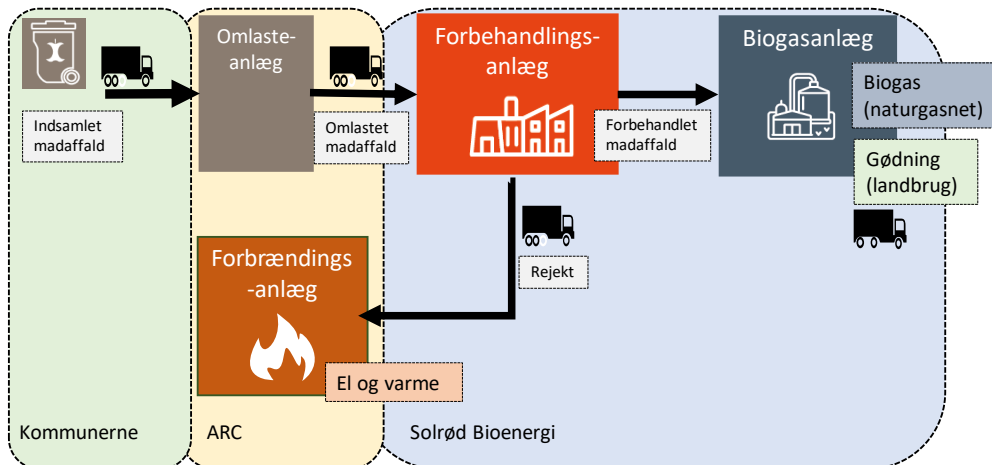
Indsamlet madaffald

Omlaste-anlæg

Omlastet madaffald

Forbehandlings-anlæg

Forbehandlet madaffald

Biogasanlæg

Biogas (naturgasnet)

Gødning (landbrug)

Rejekt

Forbrændings-anlæg

El og varme

Kommunerne

ARC

Solrød Bioenergi